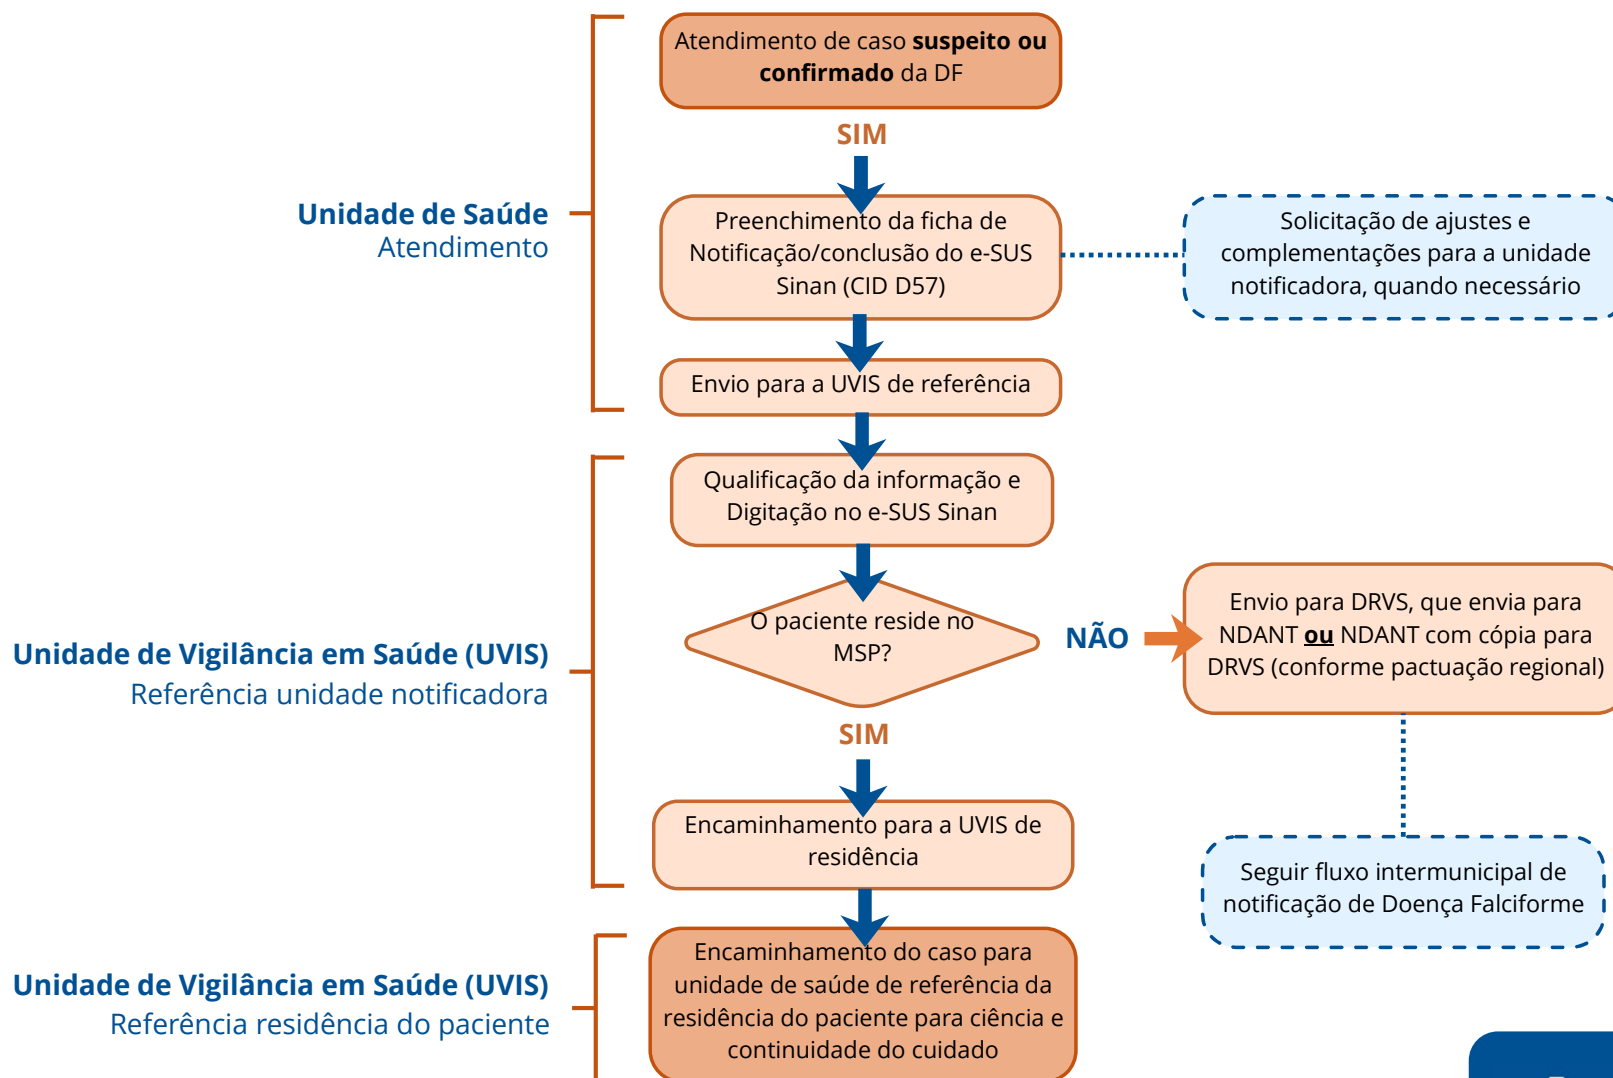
Unidade de Saúde
Atendimento

Atendimento de caso **suspeito ou confirmado** da DF

SIM

Preenchimento da ficha de Notificação/conclusão do e-SUS Sinan (CID D57)

Solicitação de ajustes e complementações para a unidade notificadora, quando necessário

Envio para a UVIS de referência

Unidade de Vigilância em Saúde (UVIS)
Referência unidade notificadora

Qualificação da informação e Digitação no e-SUS Sinan

O paciente reside no MSP?

NÃO

Envio para DRVS, que envia para NDANT **ou** NDANT com cópia para DRVS (conforme pactuação regional)

SIM

Encaminhamento para a UVIS de residência

Seguir fluxo intermunicipal de notificação de Doença Falciforme

Unidade de Vigilância em Saúde (UVIS)
Referência residência do paciente

Encaminhamento do caso para unidade de saúde de referência da residência do paciente para ciência e continuidade do cuidado